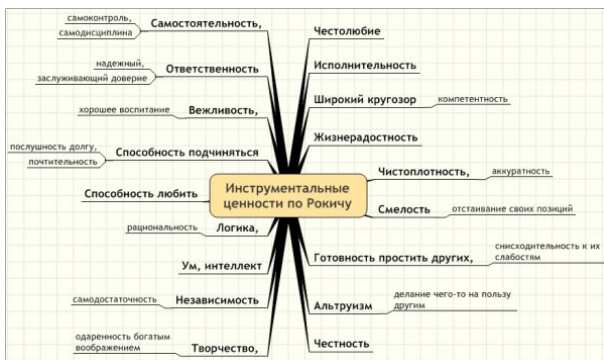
Инструментальные ценности по Рокичу

самоконтроль, самодисциплина
Самостоятельность,

надежный, заслуживающий доверие
Ответственность

хорошее воспитание
Вежливость,

послушность долгу, почтительность
Способность подчиняться

Способность любить

рациональность
Логика,

Ум, интеллект

самодостаточность
Независимость

одаренность богатым воображением
Творчество,

Честолюбие

Исполнительность

Широкий кругозор
компетентность

Жизнерадостность

Чистоплотность,
аккуратность

Смелость
отстаивание своих позиций

Готовность простить других,
снисходительность к их слабостям

Альтруизм
делание чего-то на пользу другим

Честность